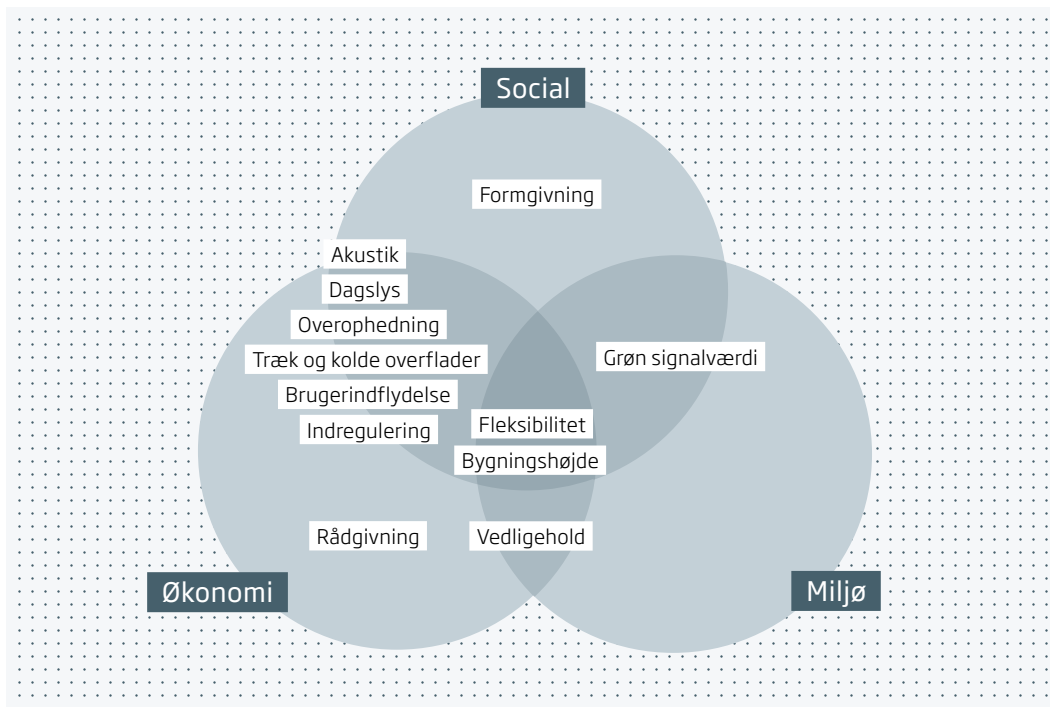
Social

Formgivning

Akustik

Dagslys

Overophedning

Træk og kolde overflader

Brugerindflydelse

Indregulering

Grøn signalværdi

Fleksibilitet

Bygningshøjde

Rådgivning

Vedligehold

Økonomi

Miljø